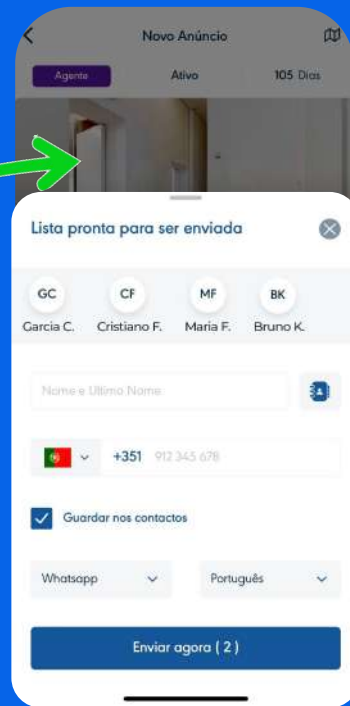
Novo Anúncio

Agente

Ativo

105 Dias

Lista pronta para ser enviada

GC
Garcia C.

CF
Cristiano F.

MF
Maria F.

BK
Bruno K.

Nome e Último Nome

+351 912 345 678

Guardar nos contactos

Whatsapp

Português

Enviar agora ( 2 )